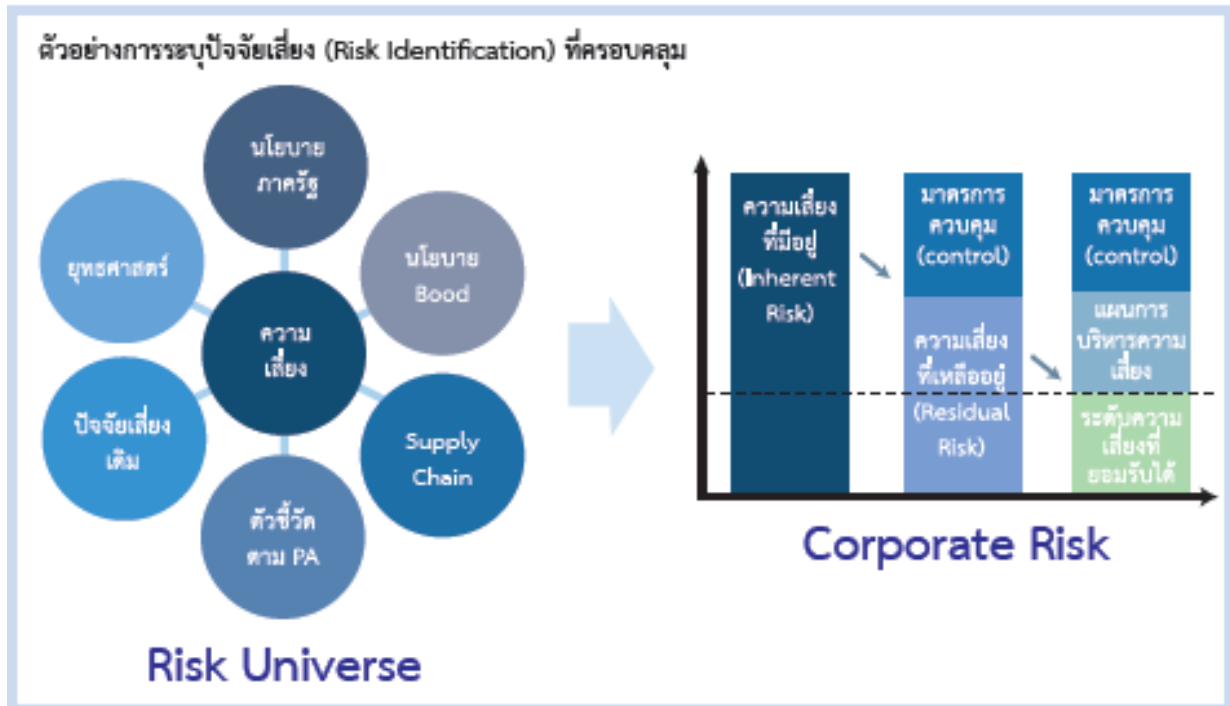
ตัวอย่างการระบุปัจจัยเสี่ยง (Risk Identification) ที่ครอบคลุม

นโยบาย ภาครัฐ

ยุทธศาสตร์

นโยบาย Bood

ความ เสี่ยง

ปัจจัยเสี่ยง เดิม

Supply Chain

ตัวชี้วัด ตาม PA

Risk Universe

ความเสี่ยง ที่มีอยู่ (Inherent Risk)

มาตรการ ควบคุม (control)

ความเสี่ยง ที่เหลืออยู่ (Residual Risk)

มาตรการ ควบคุม (control)

แผนการ บริหารความ เสี่ยง

ระดับความ เสี่ยงที่ ยอมรับได้

Corporate Risk